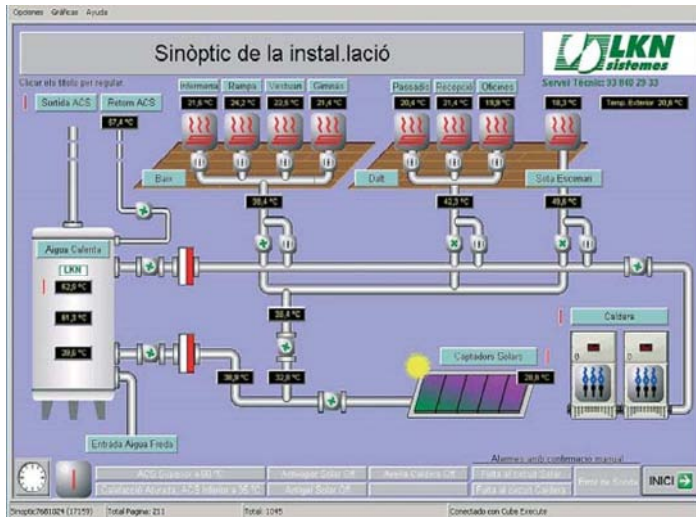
Opciones Gráficas Ayuda

Sinòptic de la instal.lació

LKN sistemes

Clicar els títols per regular.

Servei Tècnic: 93 840 29 33

Sortida ACS

Retorn ACS

57,4 ºC

Infermeria Rampa Vestuari Gimnàs

21,6 ºC 24,2 ºC 23,5 ºC 21,4 ºC

Passadís Recepció Oficines

20,6 ºC 21,4 ºC 19,9 ºC

18,3 ºC

Temp. Exterior 20,6 ºC

Baix

Dalt

Sota Escenari

38,4 ºC

42,3 ºC

49,8 ºC

Aigua Calenta

LKN

62,0 ºC

61,3 ºC

39,6 ºC

38,4 ºC

Caldera

0

0

Captadors Solars

38,9 ºC

32,8 ºC

39,8 ºC

Entrada Aigua Freda

Alarmes amb confirmació manual

ACS Superior a 60 ºC

Anticongel Solar Off

Avaria Caldera Off

Falta al circuit Solar

Captació Alarma: ACS inferior a 35 ºC

Antigel Solar Off

Falta al circuit Caldera

Peró de Sonda

INICI

Sinoptic7681029 (17159) Total Pagina: 211 Total: 1045 Conectado con Cube Execute